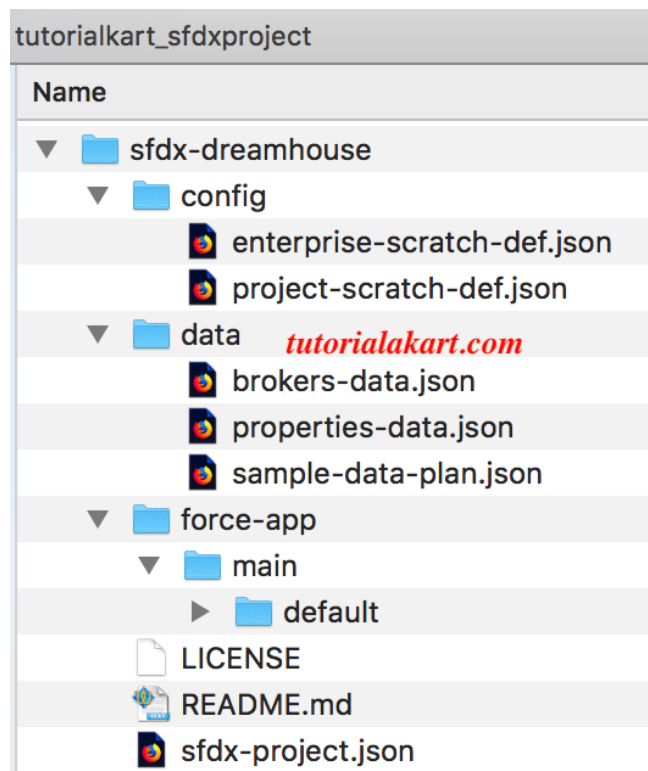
tutorialkart_sfdxproject

Name

sfdx-dreamhouse
config
enterprise-scratch-def.json
project-scratch-def.json
data
tutorialakart.com
brokers-data.json
properties-data.json
sample-data-plan.json
force-app
main
default
LICENSE
README.md
sfdx-project.json